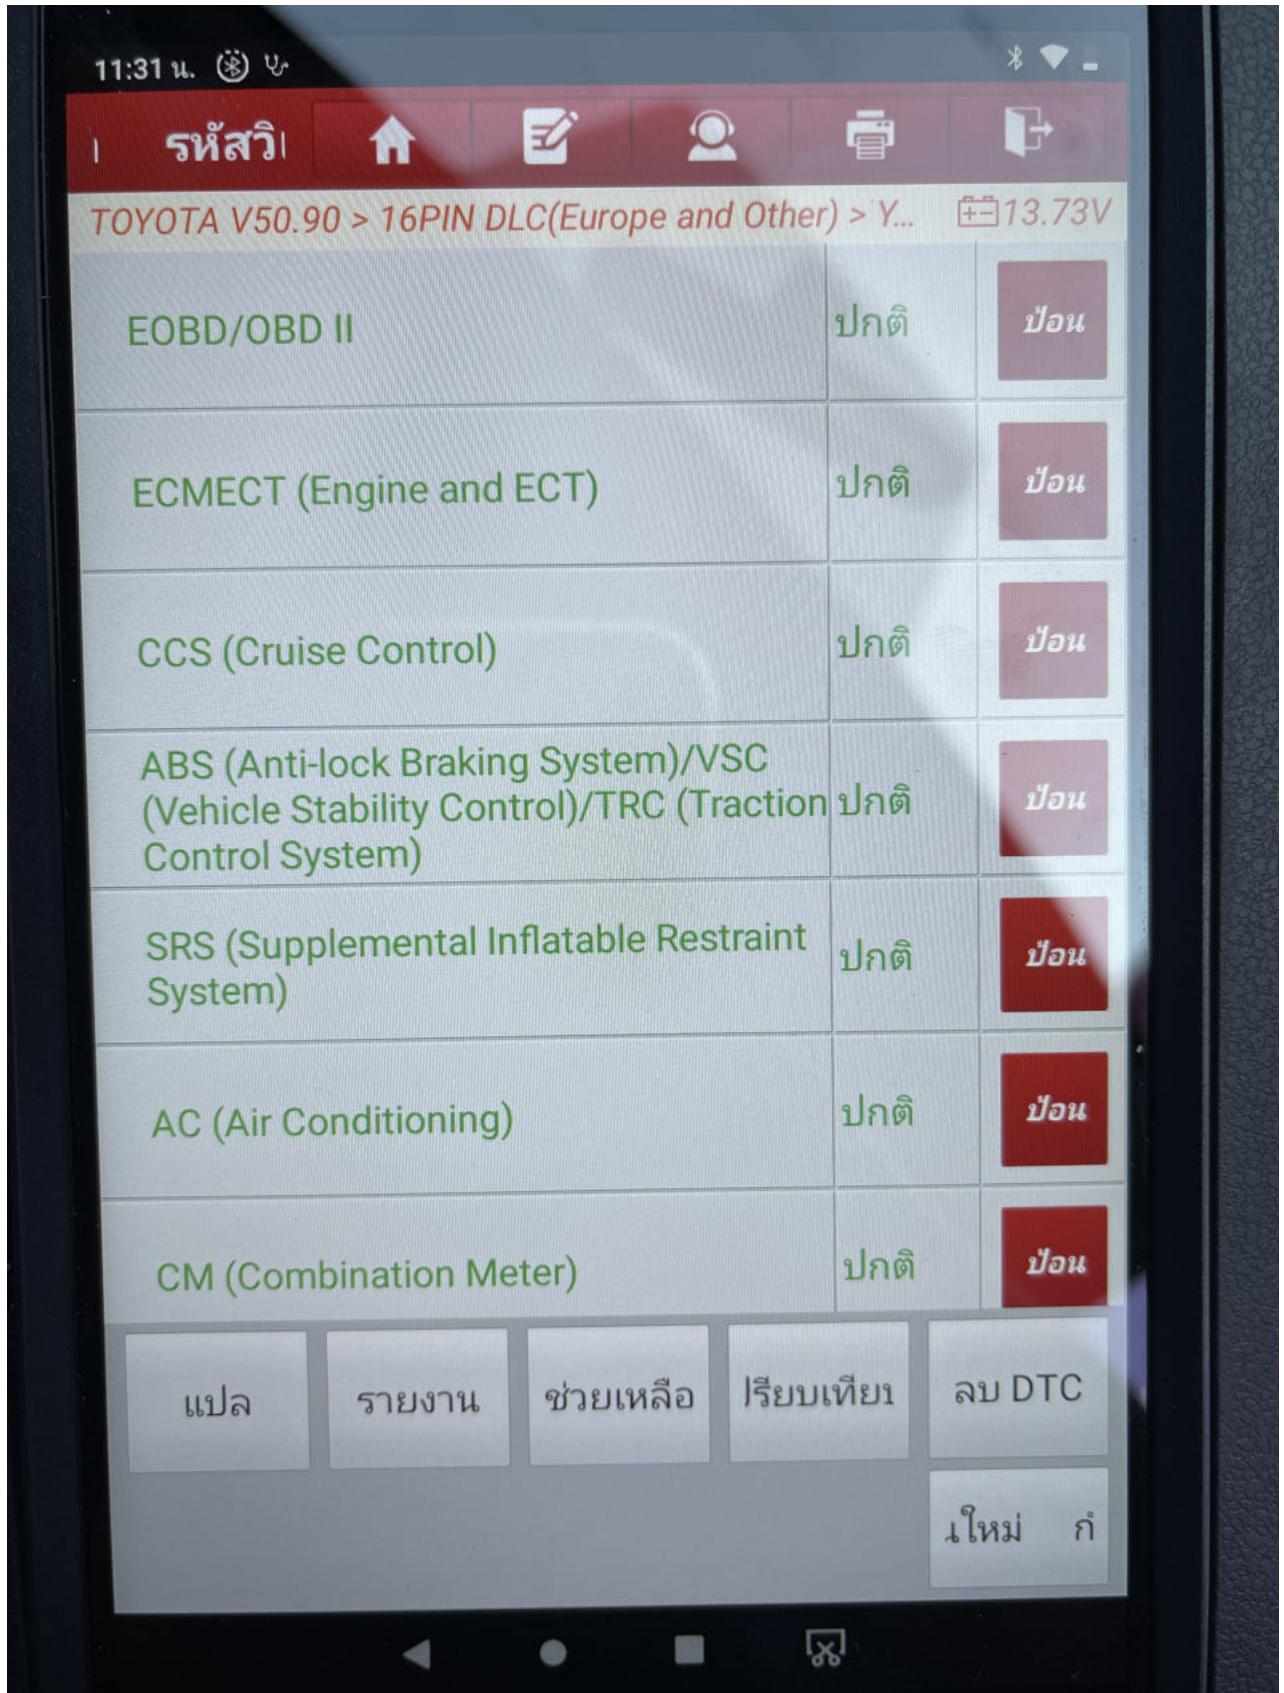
11:31 น.

รหัสวิ

TOYOTA V50.90 > 16PIN DLC(Europe and Other) > Y... 13.73V

| | | |
|---|---|---|
| EOBD/OBD II | ปกติ | ป้อน |
| ECMECT (Engine and ECT) | ปกติ | ป้อน |
| CCS (Cruise Control) | ปกติ | ป้อน |
| ABS (Anti-lock Braking System)/VSC (Vehicle Stability Control)/TRC (Traction Control System) | ปกติ | ป้อน |
| SRS (Supplemental Inflatable Restraint System) | ปกติ | ป้อน |
| AC (Air Conditioning) | ปกติ | ป้อน |
| CM (Combination Meter) | ปกติ | ป้อน |

แปล
รายงาน
ช่วยเหลือ
เปรียบเทียบ
ลบ DTC
ใหม่ ก